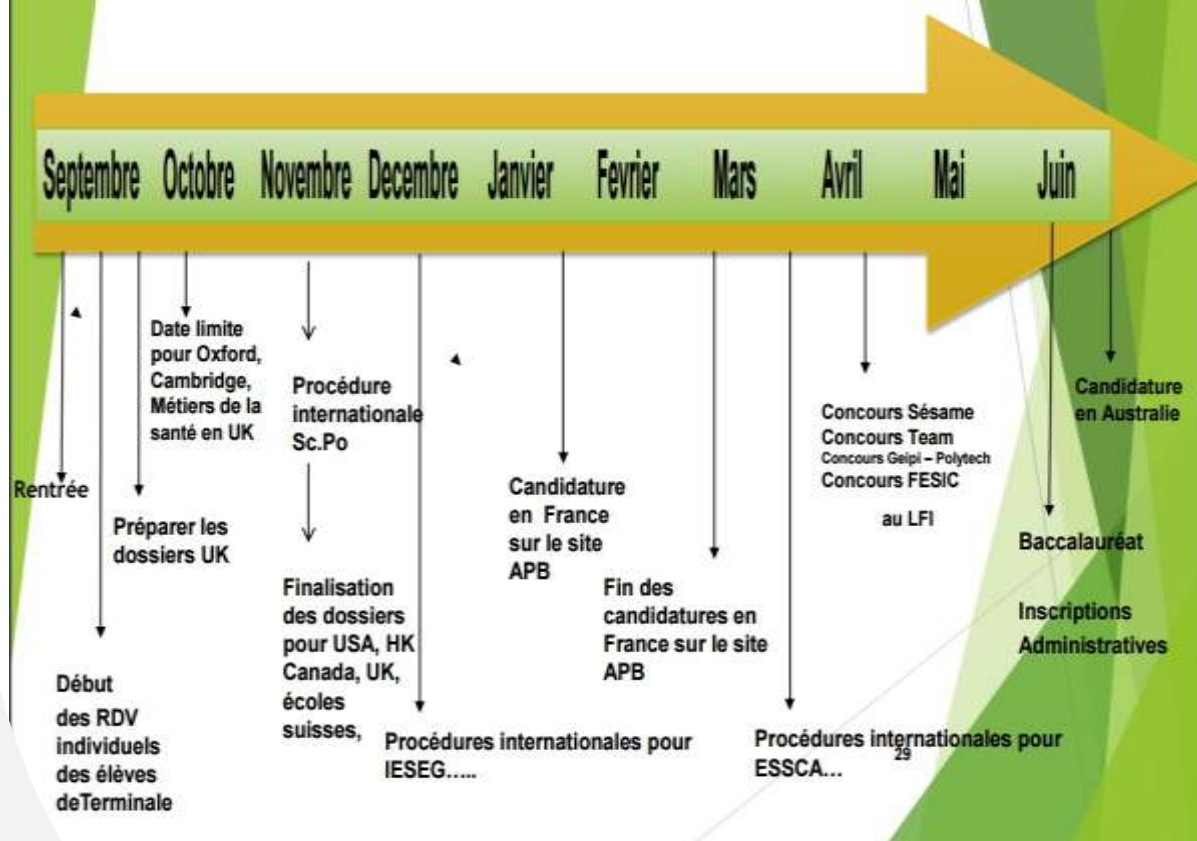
Septembre Octobre Novembre Decembre Janvier Fevrier Mars Avril Mai Juin

Date limite pour Oxford, Cambridge, Métiers de la santé en UK

Procédure internationale Sc.Po

Rentrée

Préparer les dossiers UK

Début des RDV individuels des élèves deTerminale

Finalisation des dossiers pour USA, HK Canada, UK, écoles suisses,

Procédures internationales pour IESEG…..

Candidature en France sur le site APB

Fin des candidatures en France sur le site APB

Concours Sésame
Concours Team
Concours Geipi – Polytech
Concours FESIC

au LFI

Procédures internationales pour ESSCA…

29

Candidature en Australie

Baccalauréat

Inscriptions Administratives